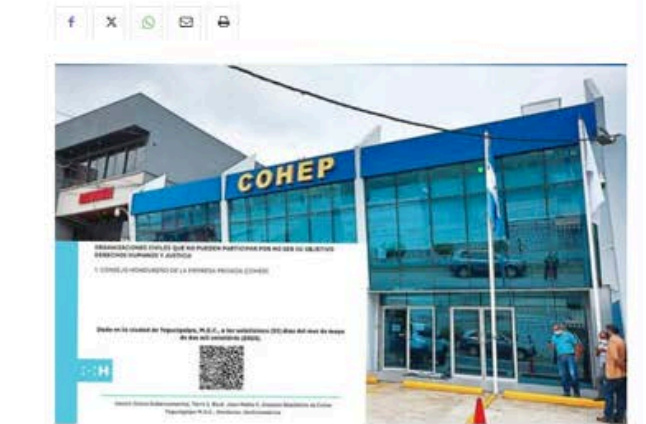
COHEP

ORGANIZACIONES CIVILES QUE NO PUEDEN PARTICIPAR POR NO SER SU OBJETIVO DERECHOS HUMANOS Y JUSTICIA

1. CONSEJO HONDUREÑO DE LA EMPRESA PRIVADA (COHEP)

Dado en la ciudad de Tegucigalpa, M.D.C., a los veintiséis (26) días del mes de mayo de dos mil veinticinco (2025).

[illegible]H

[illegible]